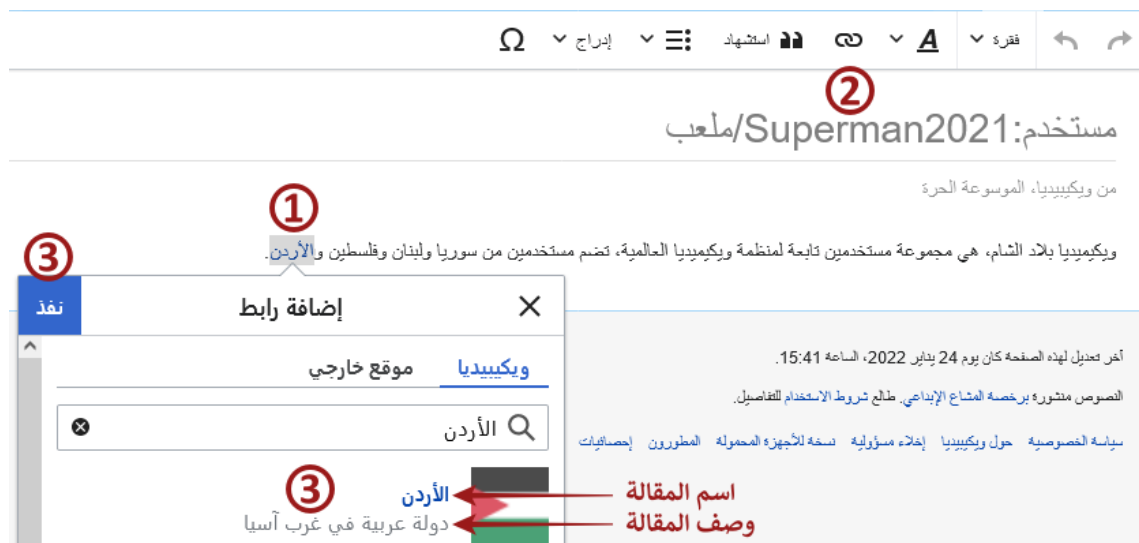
فقرة
استشهاد
إدراج
Ω

②

مستخدم:Superman2021/ملعب

من ويكيبيديا، الموسوعة الحرة

①

ويكيميديا بلاد الشام، هي مجموعة مستخدمين تابعة لمنظمة ويكيميديا العالمية، تضم مستخدمين من سوريا ولبنان وفلسطين والأردن.

③

نفذ
إضافة رابط
✕

ويكيبيديا
موقع خارجي

الأردن

③
الأردن
دولة عربية في غرب آسيا
اسم المقالة
وصف المقالة

آخر تعديل لهذه الصفحة كان يوم 24 يناير 2022، الساعة 15:41.

النصوص منشورة برخصة المشاع الإبداعي. طالع شروط الاستخدام للتفاصيل.

سياسة الخصوصية حول ويكيبيديا إخلاء مسؤولية نسخة للأجهزة المحمولة المطورون إحصائيات